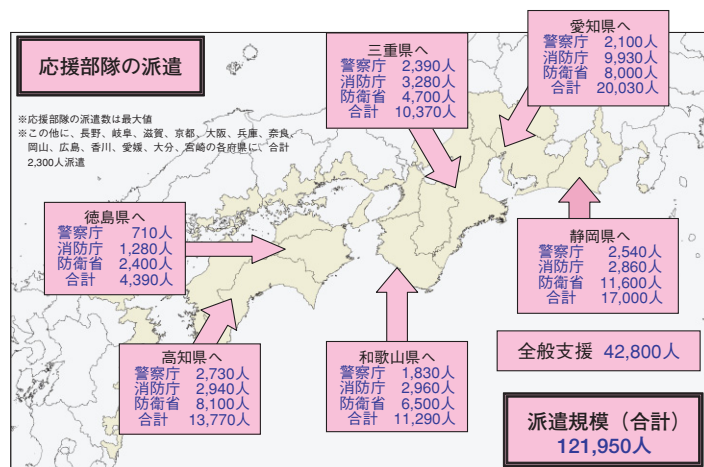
応援部隊の派遣

※応援部隊の派遣数は最大値
※この他に、長野、岐阜、滋賀、京都、大阪、兵庫、奈良、岡山、広島、香川、愛媛、大分、宮崎の各府県に、合計2,300人派遣

三重県へ
警察庁 2,390人
消防庁 3,280人
防衛省 4,700人
合計 10,370人

愛知県へ
警察庁 2,100人
消防庁 9,930人
防衛省 8,000人
合計 20,030人

徳島県へ
警察庁 710人
消防庁 1,280人
防衛省 2,400人
合計 4,390人

静岡県へ
警察庁 2,540人
消防庁 2,860人
防衛省 11,600人
合計 17,000人

全般支援 42,800人

高知県へ
警察庁 2,730人
消防庁 2,940人
防衛省 8,100人
合計 13,770人

和歌山県へ
警察庁 1,830人
消防庁 2,960人
防衛省 6,500人
合計 11,290人

派遣規模（合計）
121,950人